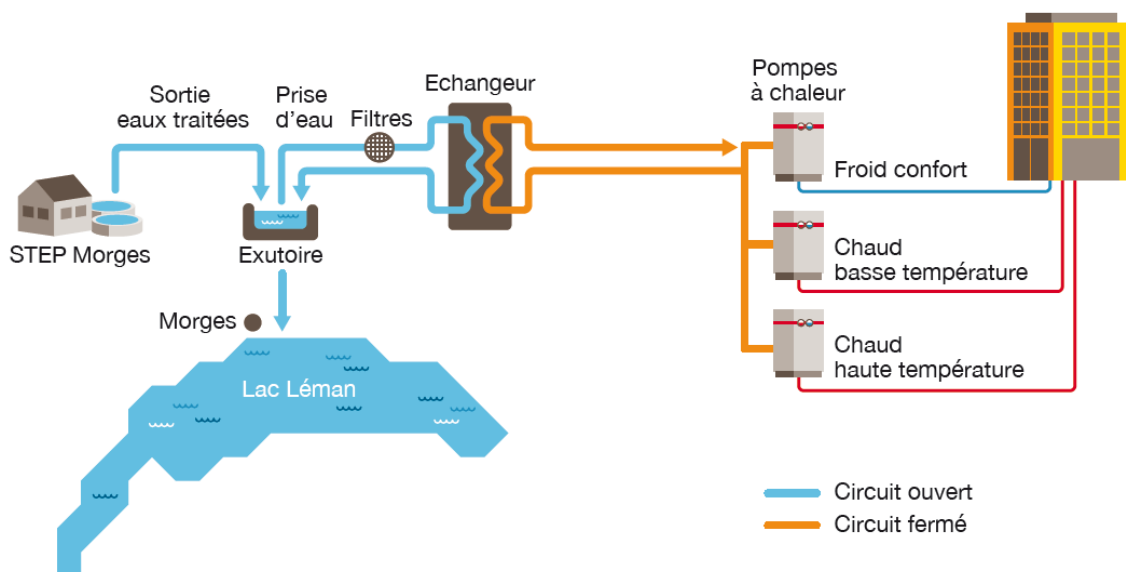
Sortie eaux traitées

Prise d'eau

Filtres

Echangeur

Pompes à chaleur

STEP Morges

Exutoire

Froid confort

Chaud basse température

Chaud haute température

Morges

Lac Léman

Circuit ouvert

Circuit fermé